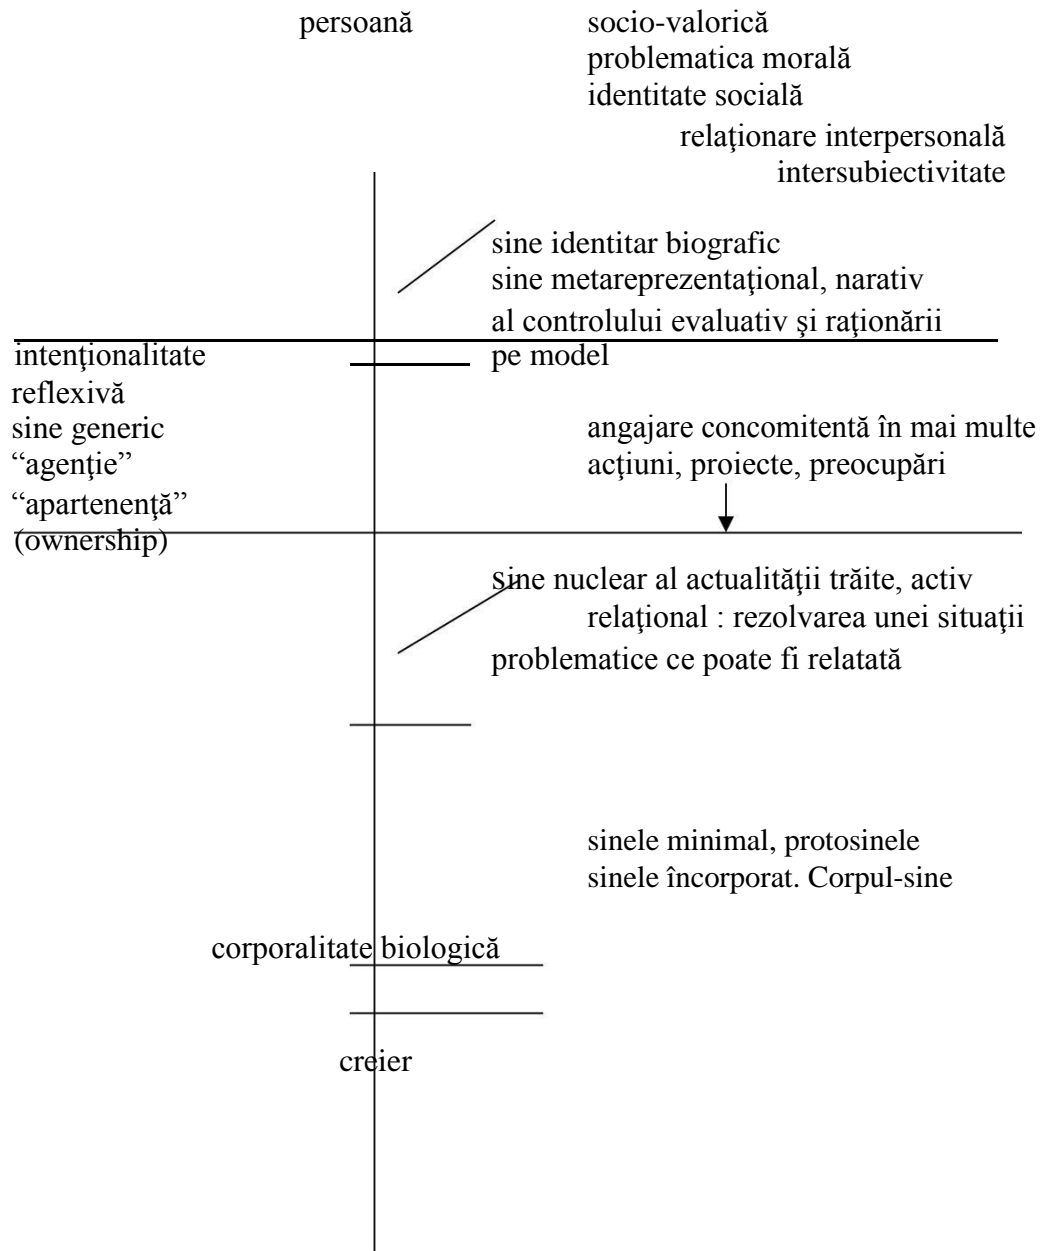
persoană

socio-valorică
problematica morală
identitate socială
relaţionare interpersonală
intersubiectivitate

sine identitar biografic
sine metareprezentaţional, narativ
al controlului evaluativ şi raţionării
pe model

intenţionalitate
reflexivă
sine generic
“agenţie”
“apartenenţă”
(ownership)

angajare concomitentă în mai multe
acţiuni, proiecte, preocupări

sine nuclear al actualităţii trăite, activ
relaţional : rezolvarea unei situaţii
problematice ce poate fi relatată

sinele minimal, protosinele
sinele încorporat. Corpul-sine

corporalitate biologică

creier